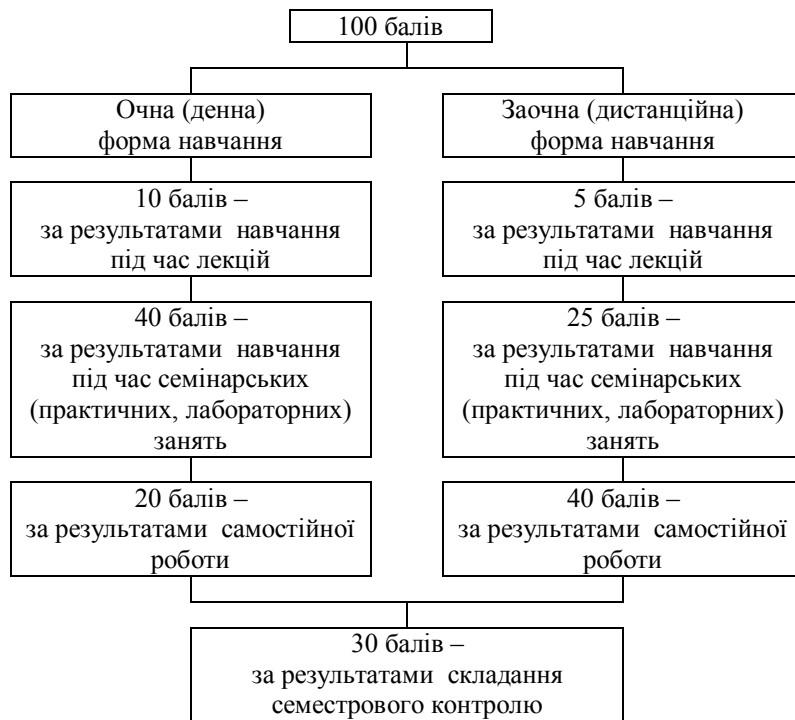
100 балів

Очна (денна) форма навчання

10 балів – за результатами навчання під час лекцій

40 балів – за результатами навчання під час семінарських (практичних, лабораторних) занять

20 балів – за результатами самостійної роботи

Заочна (дистанційна) форма навчання

5 балів – за результатами навчання під час лекцій

25 балів – за результатами навчання під час семінарських (практичних, лабораторних) занять

40 балів – за результатами самостійної роботи

30 балів – за результатами складання семестрового контролю